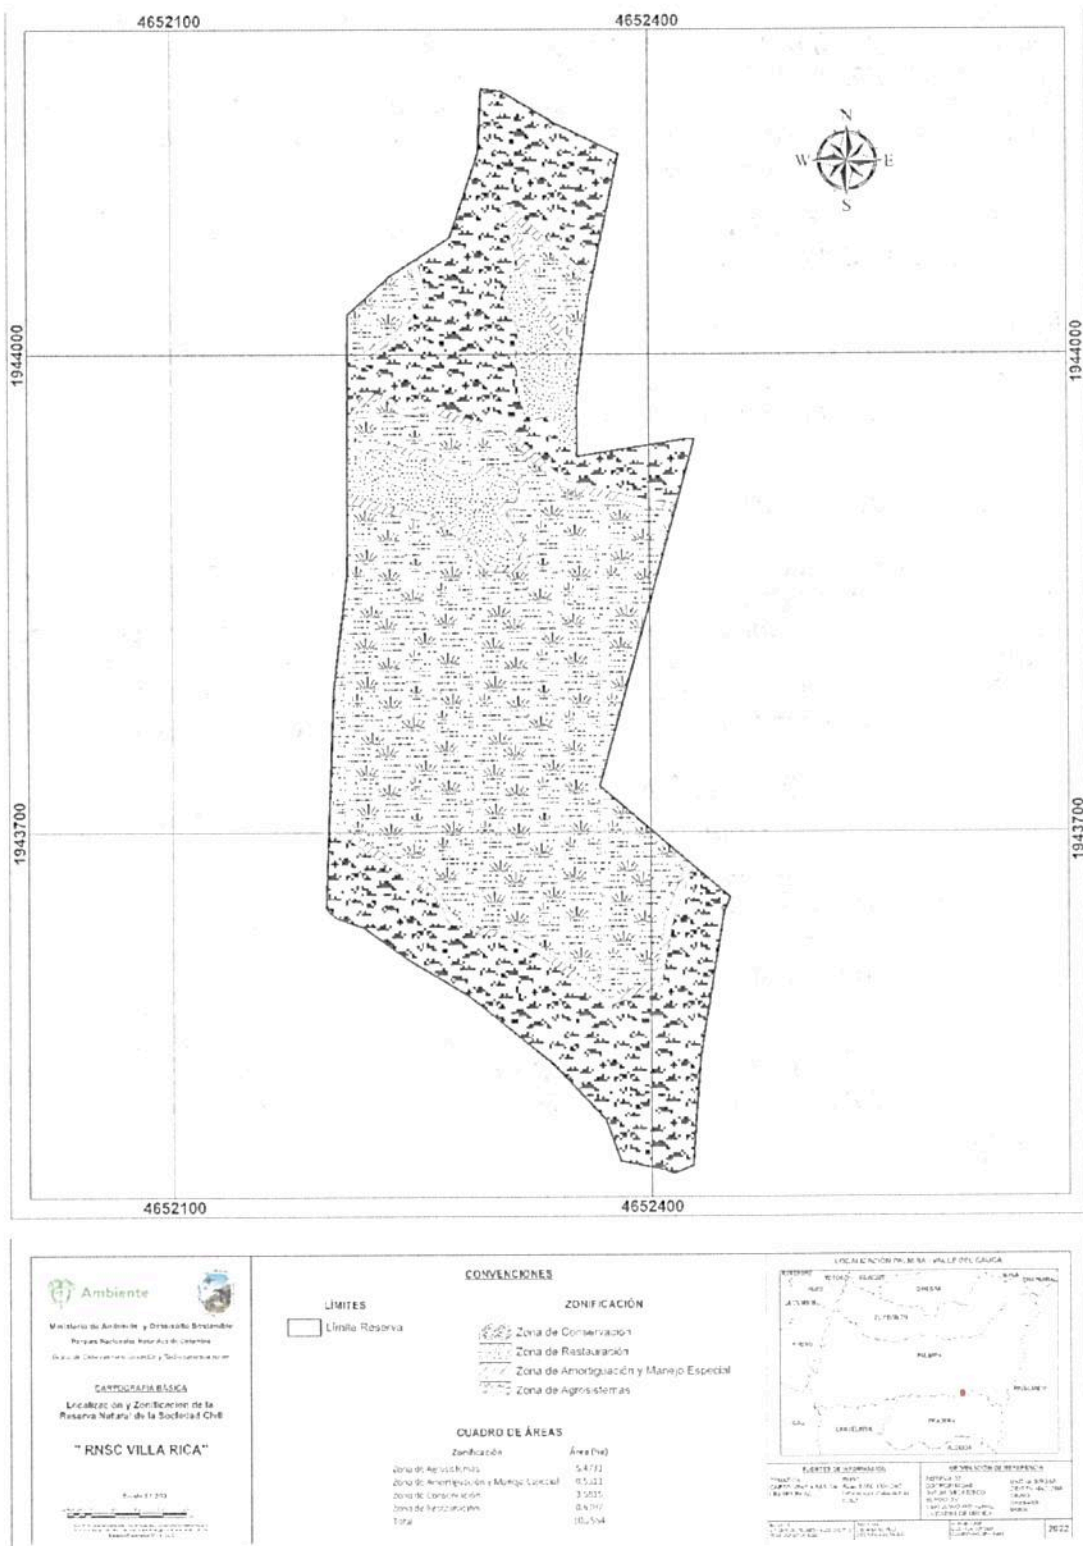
4652100
4652400

N
W
E
S

1944000
1944000

1943700
1943700

4652100
4652400

Ambiente

Ministerio de Ambiente y Desarrollo Sostenible
Parques Nacionales Naturales de Colombia
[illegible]

CARTOGRAFIA BÁSICA
Localización y Zonificación de la Reserva Natural de la Sociedad Civil

" RNSC VILLA RICA"

Escala 1:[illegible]

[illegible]

CONVENCIONES

LÍMITES
Límite Reserva

ZONIFICACIÓN
Zona de Conservación
Zona de Restauración
Zona de Amortiguación y Manejo Especial
Zona de Agrosistemas

CUADRO DE ÁREAS

| Zonificación | Área (ha) |
|---|---|
| Zona de Agrosistemas | 5,4772 |
| Zona de Amortiguación y Manejo Especial | 0,5023 |
| Zona de Conservación | 3,5035 |
| Zona de Restauración | 0,4707 |
| Total | 10,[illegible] |

LOCALIZACIÓN PALMIRA - VALLE DEL CAUCA

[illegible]

PALMIRA

FUENTES DE INFORMACIÓN
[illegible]

INFORMACIÓN DE REFERENCIA
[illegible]

2022